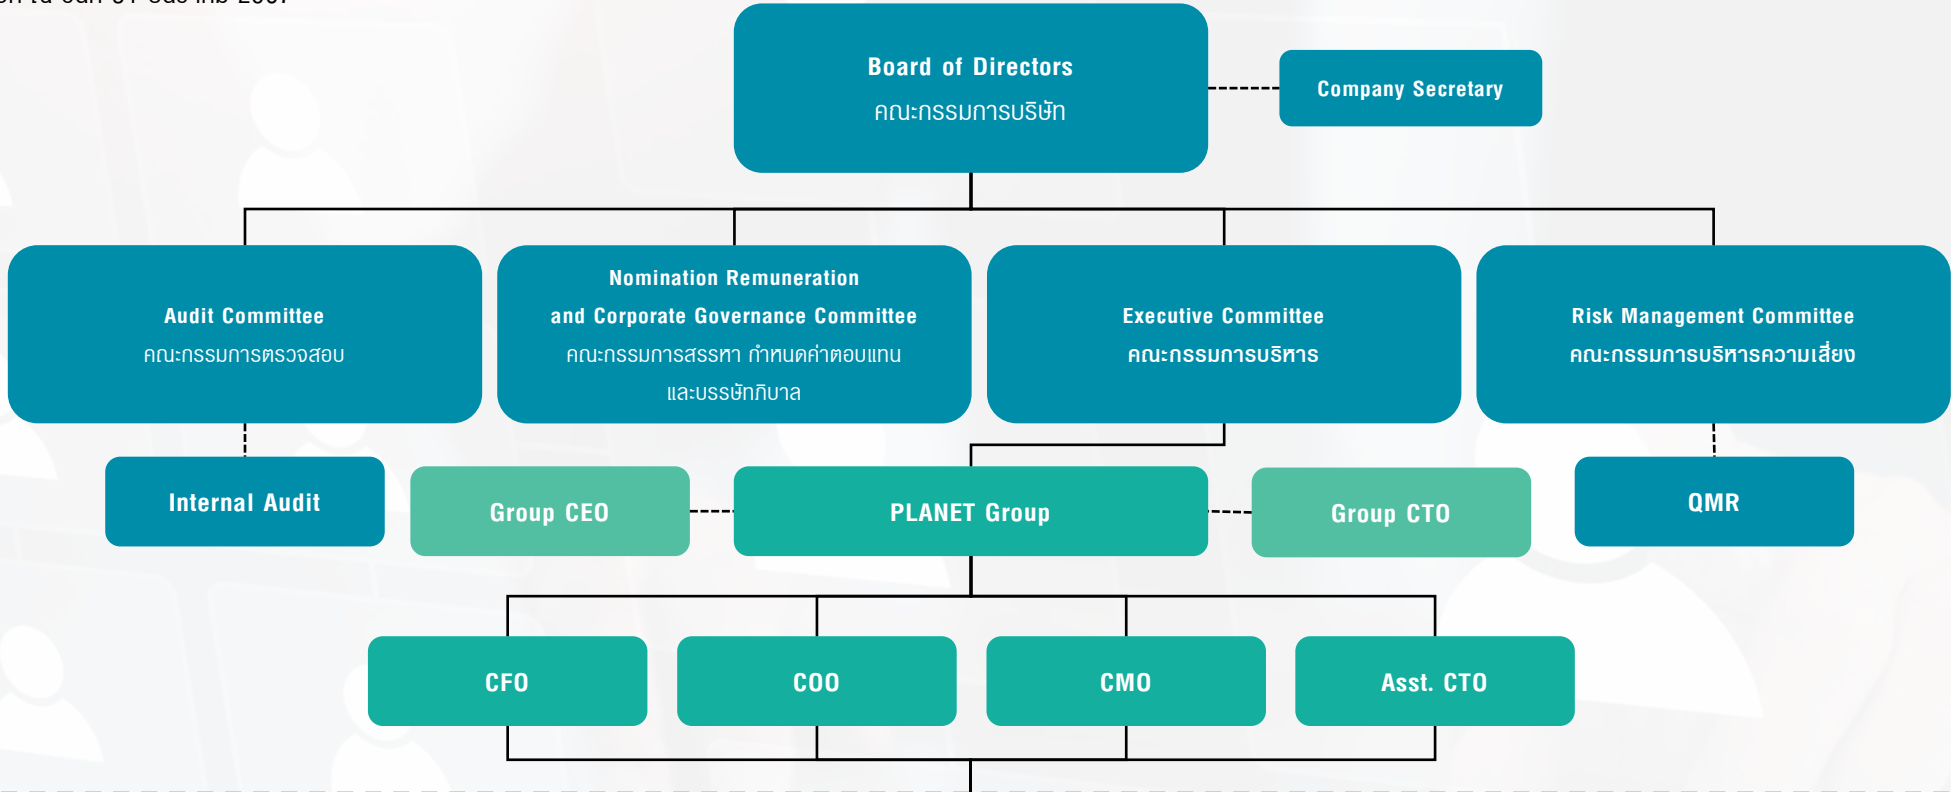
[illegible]

Board of Directors
คณะกรรมการบริษัท

Company Secretary

Audit Committee
คณะกรรมการตรวจสอบ

Nomination Remuneration and Corporate Governance Committee
คณะกรรมการสรรหา กำหนดค่าตอบแทน และบรรษัทภิบาล

Executive Committee
คณะกรรมการบริหาร

Risk Management Committee
คณะกรรมการบริหารความเสี่ยง

Internal Audit

Group CEO

PLANET Group

Group CTO

QMR

CFO

COO

CMO

Asst. CTO